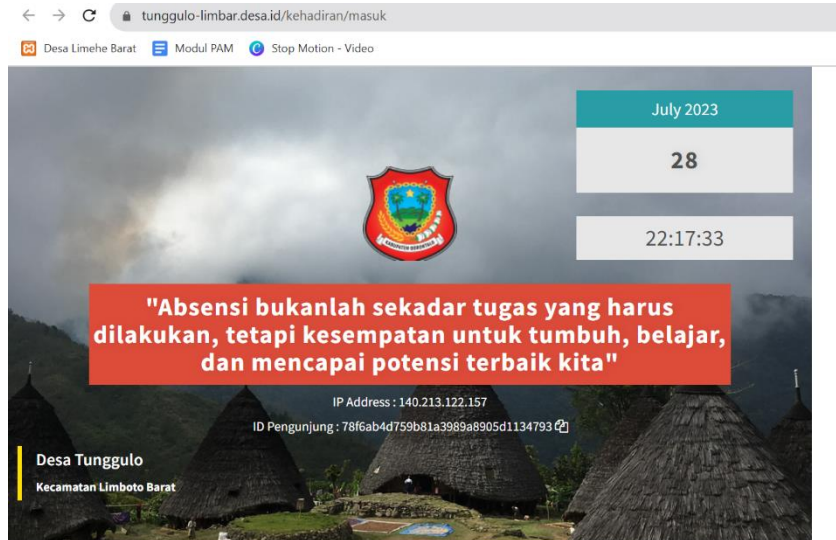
tunggulo-limbar.desa.id/kehadiran/masuk

Desa Limehe Barat   Modul PAM   Stop Motion - Video

July 2023

28

22:17:33

KABUPATEN GORONTALO

"Absensi bukanlah sekadar tugas yang harus dilakukan, tetapi kesempatan untuk tumbuh, belajar, dan mencapai potensi terbaik kita"

IP Address : 140.213.122.157

ID Pengunjung : 78f6ab4d759b81a3989a8905d1134793

Desa Tunggulo

Kecamatan Limboto Barat